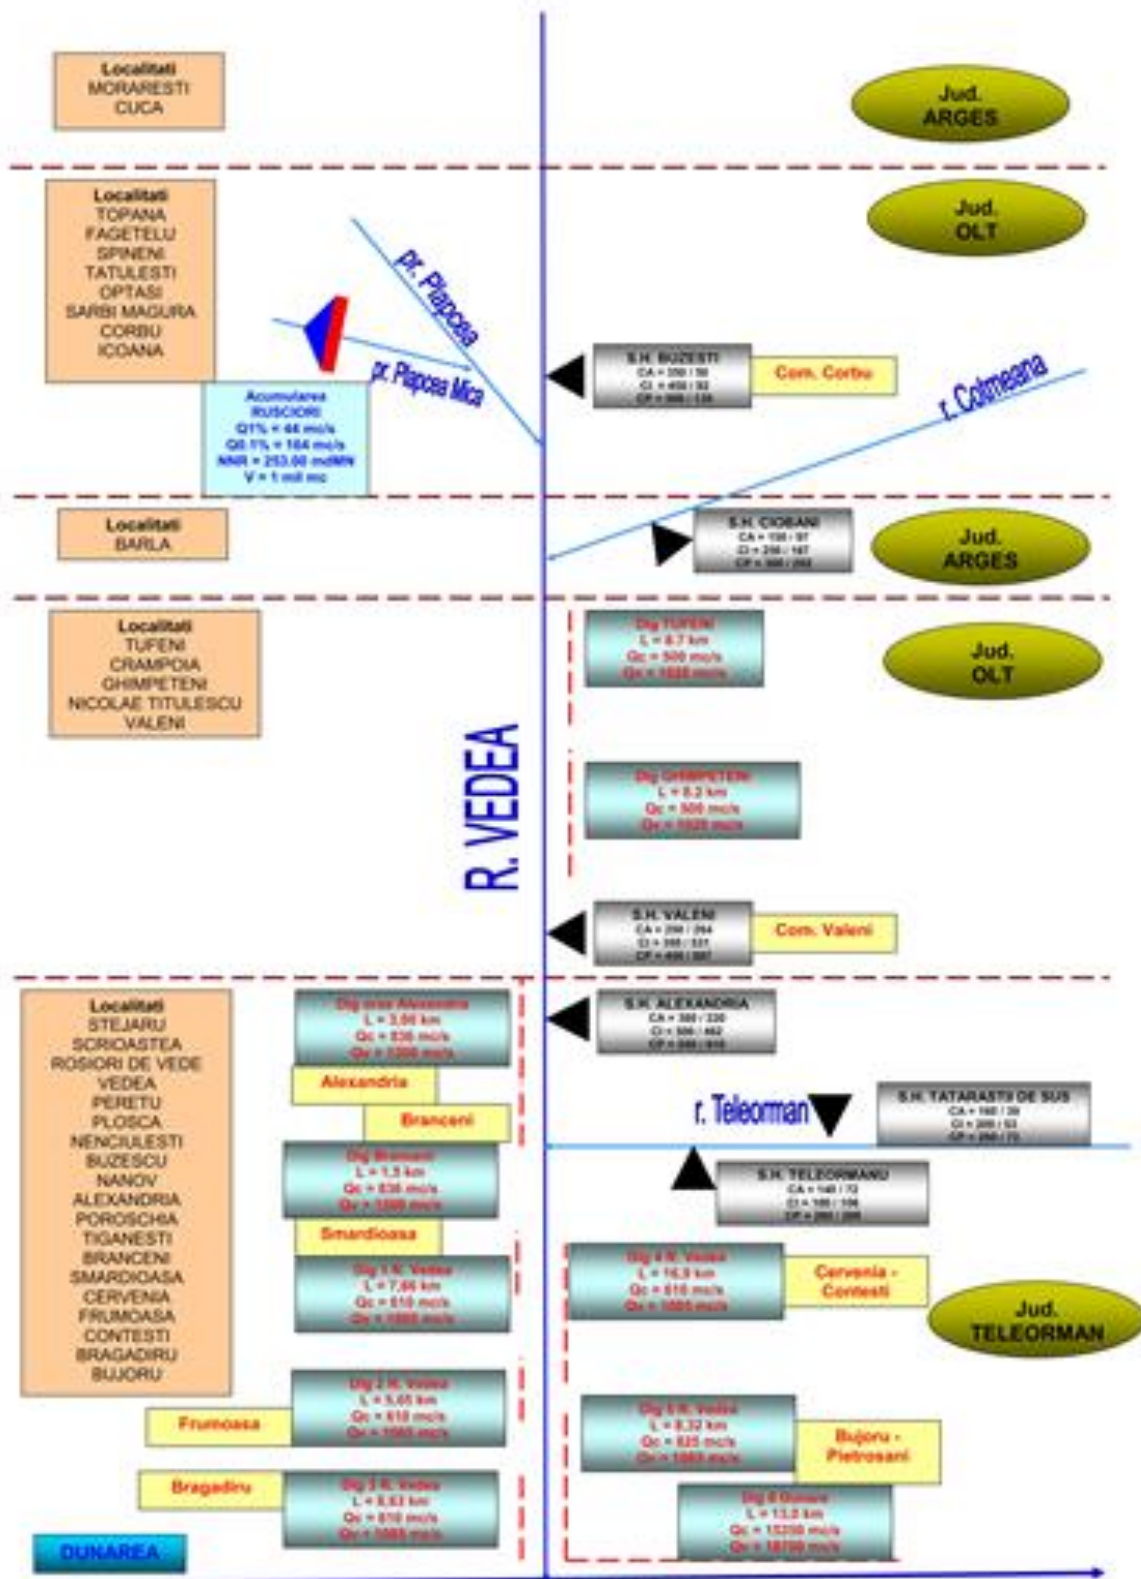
Localitati
MORARESTI
CUCA

Jud.
ARGES

Localitati
TOPANA
FAGETELU
SPINENI
TATULESTI
OPTASI
SARBI MAGURA
CORBU
ICOANA

Jud.
OLT

pr. Plaposa

pr. Plaposa Mica

S.H. BUZESTI
CA = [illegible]
CI = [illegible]
CP = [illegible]

Com. Corbu

r. Cotmeana

Acumularea
RUSCIORI
Q1% = 44 mc/s
Q0.1% = 164 mc/s
NNR = 253.00 mdMN
V = 1 mil mc

Localitati
BARLA

S.H. CIOBANI
CA = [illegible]
CI = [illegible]
CP = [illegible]

Jud.
ARGES

Localitati
TUFENI
CRAMPOIA
GHIMPETENI
NICOLAE TITULESCU
VALENI

Dig TUFENI
L = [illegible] km
Qc = 500 mc/s
Qv = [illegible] mc/s

Jud.
OLT

R. VEDEA

Dig GHIMPETENI
L = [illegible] km
Qc = 500 mc/s
Qv = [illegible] mc/s

S.H. VALENI
CA = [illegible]
CI = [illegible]
CP = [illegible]

Com. Valeni

Localitati
STEJARU
SCRIOASTEA
ROSIORI DE VEDE
VEDEA
PERETU
PLOSCA
NENCIULESTI
BUZESCU
NANOV
ALEXANDRIA
POROSCHIA
TIGANESTI
BRANCENI
SMARDIOASA
CERVENIA
FRUMOASA
CONTESTI
BRAGADIRU
BUJORU

Dig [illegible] Alexandria
L = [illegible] km
Qc = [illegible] mc/s
Qv = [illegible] mc/s

S.H. ALEXANDRIA
CA = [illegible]
CI = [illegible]
CP = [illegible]

Alexandria

Branceni

r. Teleorman

S.H. TATARASTII DE SUS
CA = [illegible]
CI = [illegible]
CP = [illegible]

Dig Branceni
L = 1,5 km
Qc = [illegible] mc/s
Qv = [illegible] mc/s

S.H. TELEORMANU
CA = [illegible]
CI = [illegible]
CP = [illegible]

Smardioasa

Dig 1 R. Vedea
L = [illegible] km
Qc = 610 mc/s
Qv = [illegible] mc/s

Dig 4 R. Vedea
L = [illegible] km
Qc = 610 mc/s
Qv = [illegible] mc/s

Cervenia - Contesti

Jud.
TELEORMAN

Dig 2 R. Vedea
L = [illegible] km
Qc = 610 mc/s
Qv = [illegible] mc/s

Frumoasa

Dig 5 R. Vedea
L = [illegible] km
Qc = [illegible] mc/s
Qv = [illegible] mc/s

Bujoru - Pietrosani

Bragadiru

Dig 3 R. Vedea
L = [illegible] km
Qc = 610 mc/s
Qv = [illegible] mc/s

Dig 6 Dunare
L = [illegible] km
Qc = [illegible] mc/s
Qv = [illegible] mc/s

DUNAREA